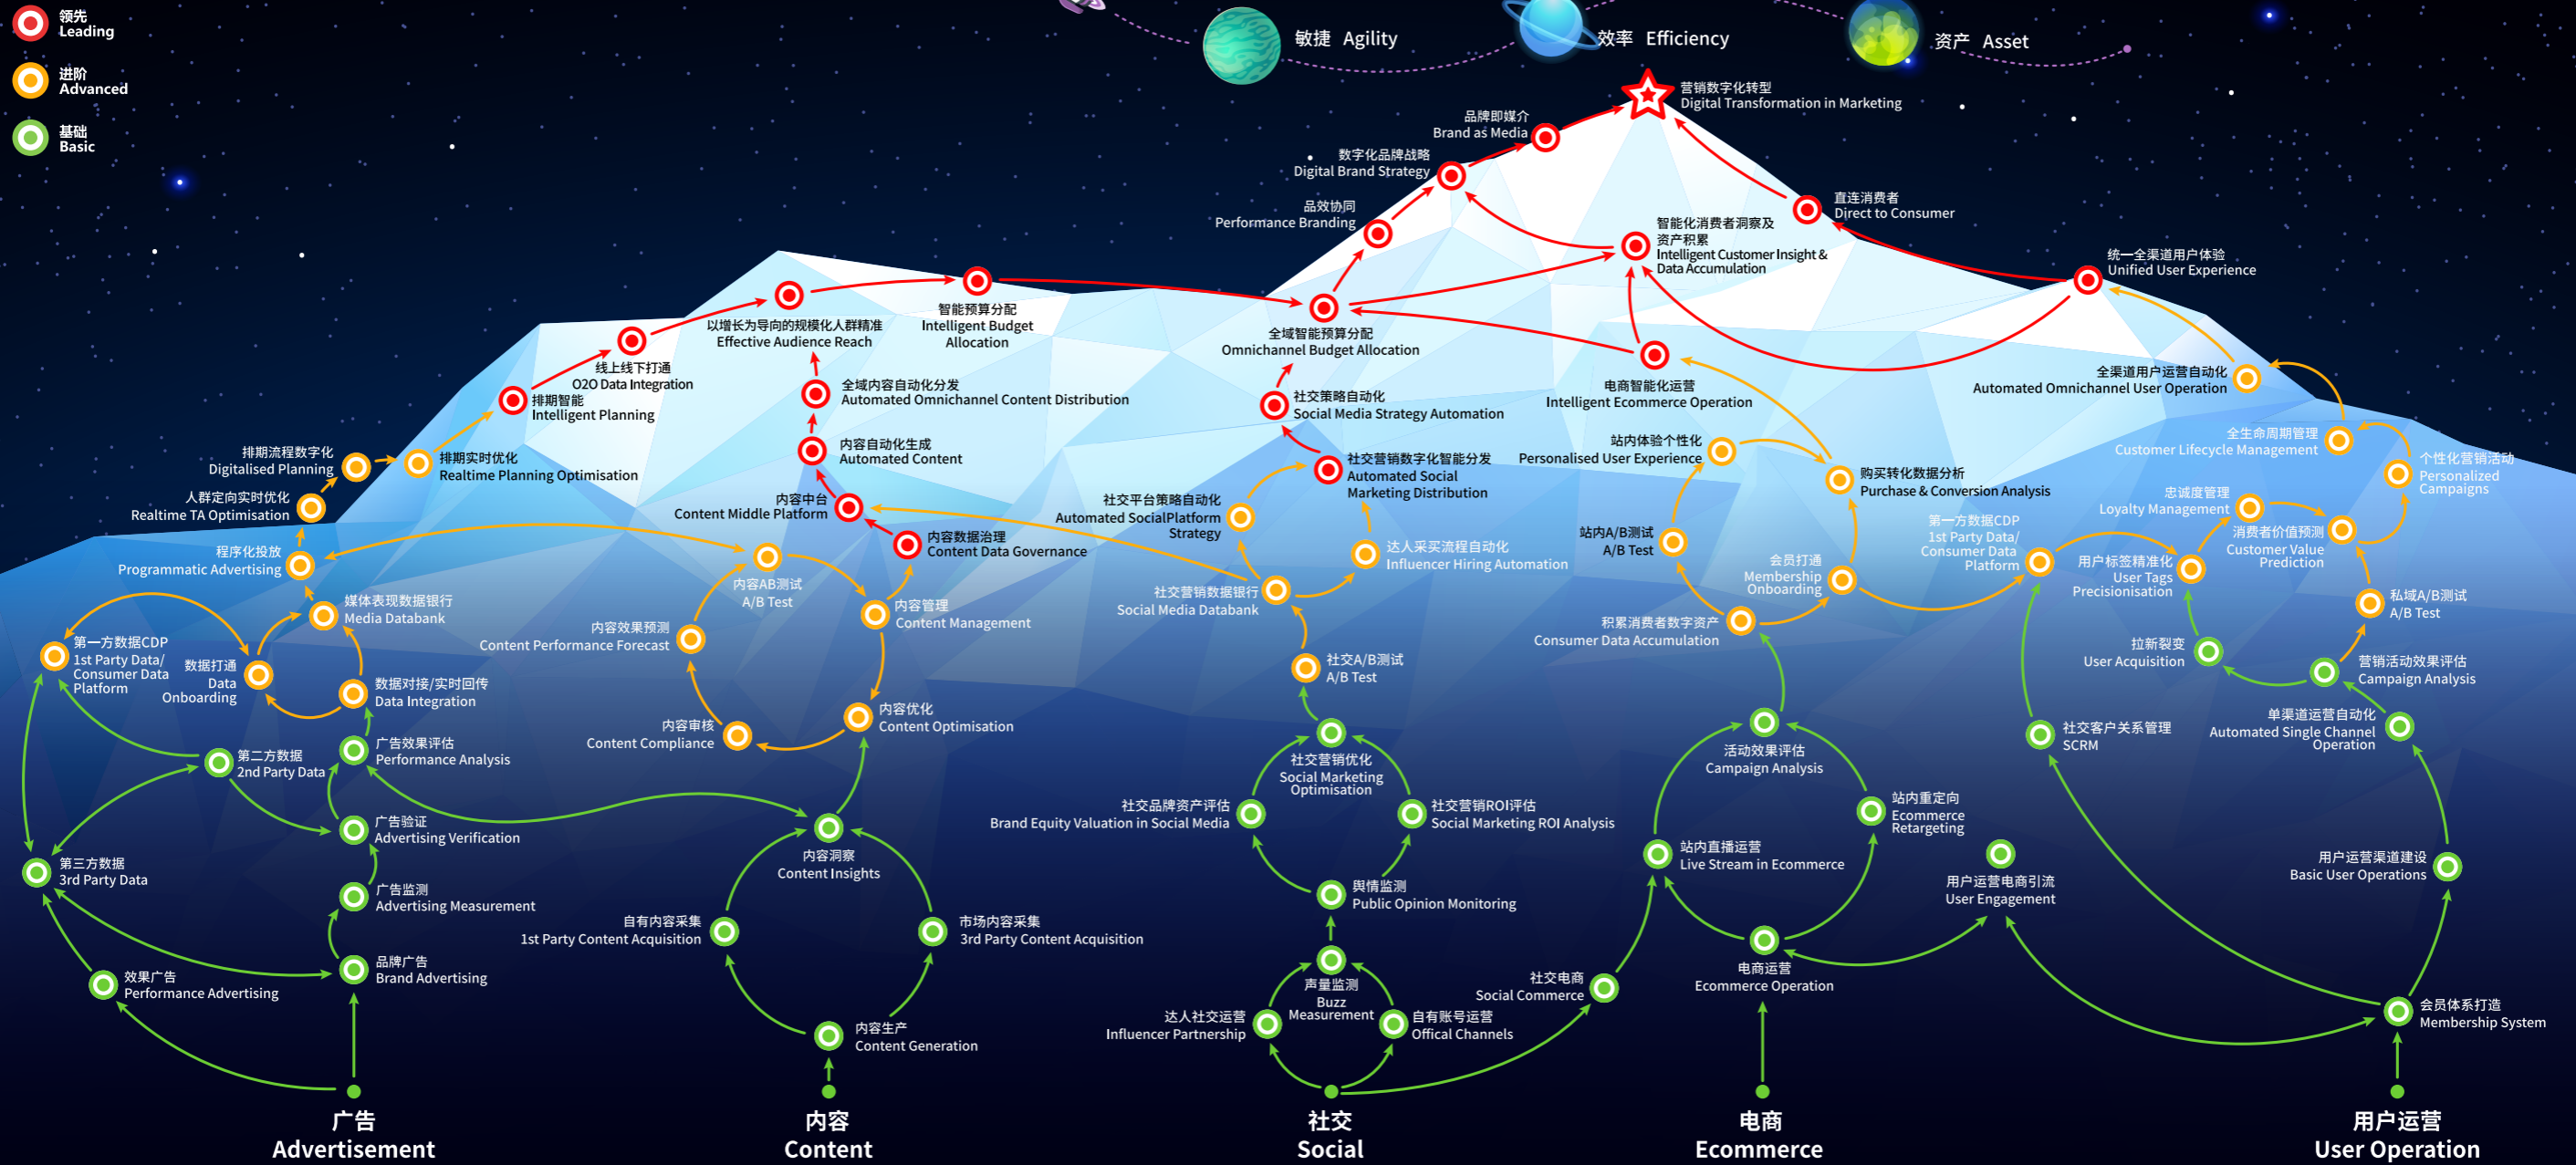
领先
Leading

进阶
Advanced

基础
Basic

敏捷 Agility

效率 Efficiency

资产 Asset

营销数字化转型
Digital Transformation in Marketing

品牌即媒介
Brand as Media

数字化品牌战略
Digital Brand Strategy

品效协同
Performance Branding

直连消费者
Direct to Consumer

智能化消费者洞察及资产积累
Intelligent Customer Insight & Data Accumulation

统一全渠道用户体验
Unified User Experience

智能预算分配
Intelligent Budget Allocation

以增长为导向的规模化人群精准
Effective Audience Reach

线上线下打通
O2O Data Integration

排期智能
Intelligent Planning

全域智能预算分配
Omnichannel Budget Allocation

全域内容自动化分发
Automated Omnichannel Content Distribution

社交策略自动化
Social Media Strategy Automation

电商智能化运营
Intelligent Ecommerce Operation

全渠道用户运营自动化
Automated Omnichannel User Operation

排期流程数字化
Digitalised Planning

排期实时优化
Realtime Planning Optimisation

内容自动化生成
Automated Content

人群定向实时优化
Realtime TA Optimisation

内容中台
Content Middle Platform

内容数据治理
Content Data Governance

社交平台策略自动化
Automated SocialPlatform Strategy

社交营销数字化智能分发
Automated Social Marketing Distribution

站内体验个性化
Personalised User Experience

购买转化数据分析
Purchase & Conversion Analysis

全生命周期管理
Customer Lifecycle Management

个性化营销活动
Personalized Campaigns

程序化投放
Programmatic Advertising

内容AB测试
A/B Test

达人采买流程自动化
Influencer Hiring Automation

站内A/B测试
A/B Test

忠诚度管理
Loyalty Management

第一方数据CDP
1st Party Data/ Consumer Data Platform

消费者价值预测
Customer Value Prediction

媒体表现数据银行
Media Databank

社交营销数据银行
Social Media Databank

会员打通
Membership Onboarding

用户标签精准化
User Tags Precisionisation

内容管理
Content Management

内容效果预测
Content Performance Forecast

积累消费者数字资产
Consumer Data Accumulation

私域A/B测试
A/B Test

第一方数据CDP
1st Party Data/ Consumer Data Platform

数据打通
Data Onboarding

数据对接/实时回传
Data Integration

社交A/B测试
A/B Test

拉新裂变
User Acquisition

营销活动效果评估
Campaign Analysis

内容审核
Content Compliance

内容优化
Content Optimisation

社交营销优化
Social Marketing Optimisation

活动效果评估
Campaign Analysis

社交客户关系管理
SCRM

单渠道运营自动化
Automated Single Channel Operation

第二方数据
2nd Party Data

广告效果评估
Performance Analysis

社交品牌资产评估
Brand Equity Valuation in Social Media

社交营销ROI评估
Social Marketing ROI Analysis

站内重定向
Ecommerce Retargeting

广告验证
Advertising Verification

内容洞察
Content Insights

站内直播运营
Live Stream in Ecommerce

用户运营电商引流
User Engagement

用户运营渠道建设
Basic User Operations

第三方数据
3rd Party Data

广告监测
Advertising Measurement

舆情监测
Public Opinion Monitoring

自有内容采集
1st Party Content Acquisition

市场内容采集
3rd Party Content Acquisition

效果广告
Performance Advertising

品牌广告
Brand Advertising

声量监测
Buzz Measurement

社交电商
Social Commerce

电商运营
Ecommerce Operation

达人社交运营
Influencer Partnership

自有账号运营
Offical Channels

内容生产
Content Generation

会员体系打造
Membership System

广告
Advertisement

内容
Content

社交
Social

电商
Ecommerce

用户运营
User Operation